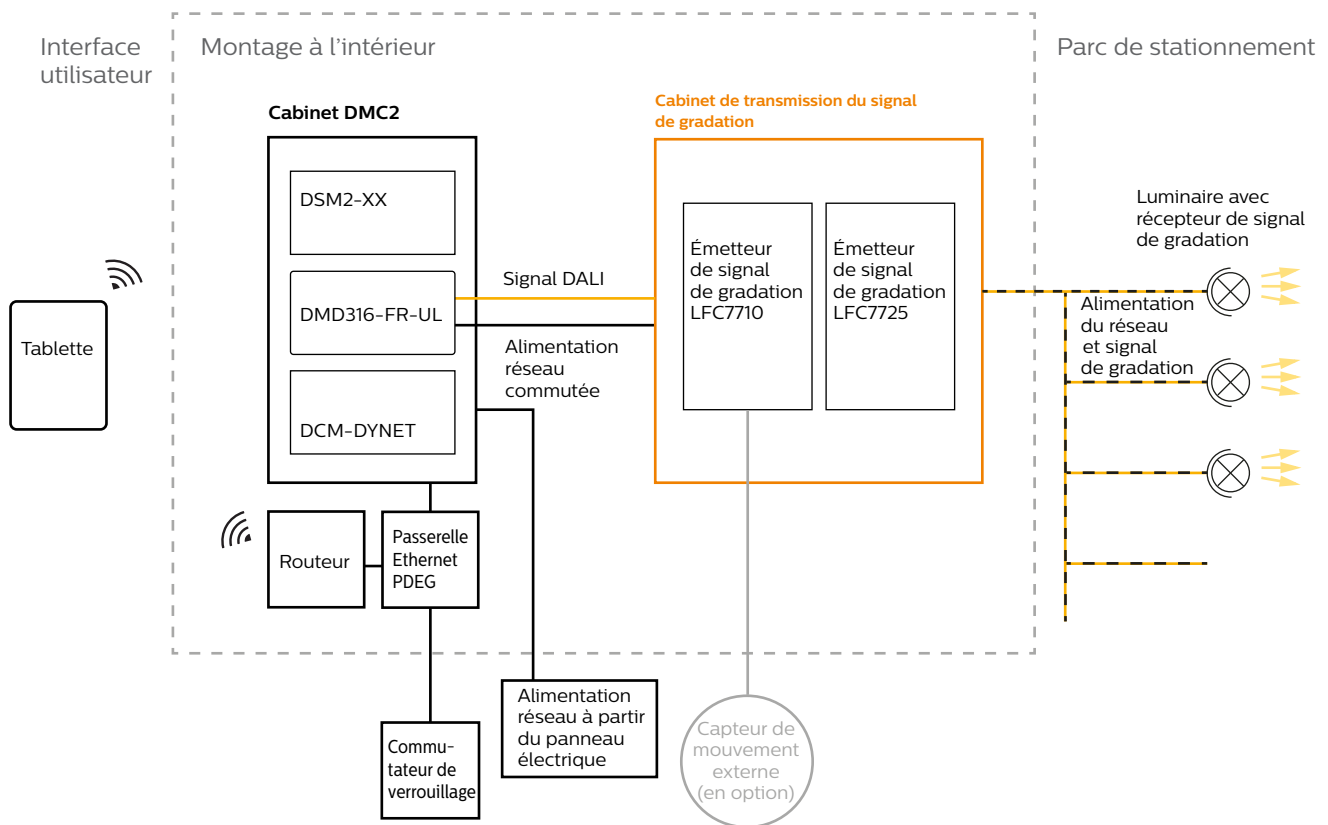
Interface utilisateur

Montage à l'intérieur

Parc de stationnement

Cabinet DMC2

DSM2-XX

DMD316-FR-UL

DCM-DYNET

Signal DALI

Alimentation réseau commutée

Cabinet de transmission du signal de gradation

Émetteur de signal de gradation LFC7710

Émetteur de signal de gradation LFC7725

Luminaire avec récepteur de signal de gradation

Alimentation du réseau et signal de gradation

Tablette

Routeur

Passerelle Ethernet PDEG

Commu-tateur de verrouillage

Alimentation réseau à partir du panneau électrique

Capteur de mouvement externe (en option)